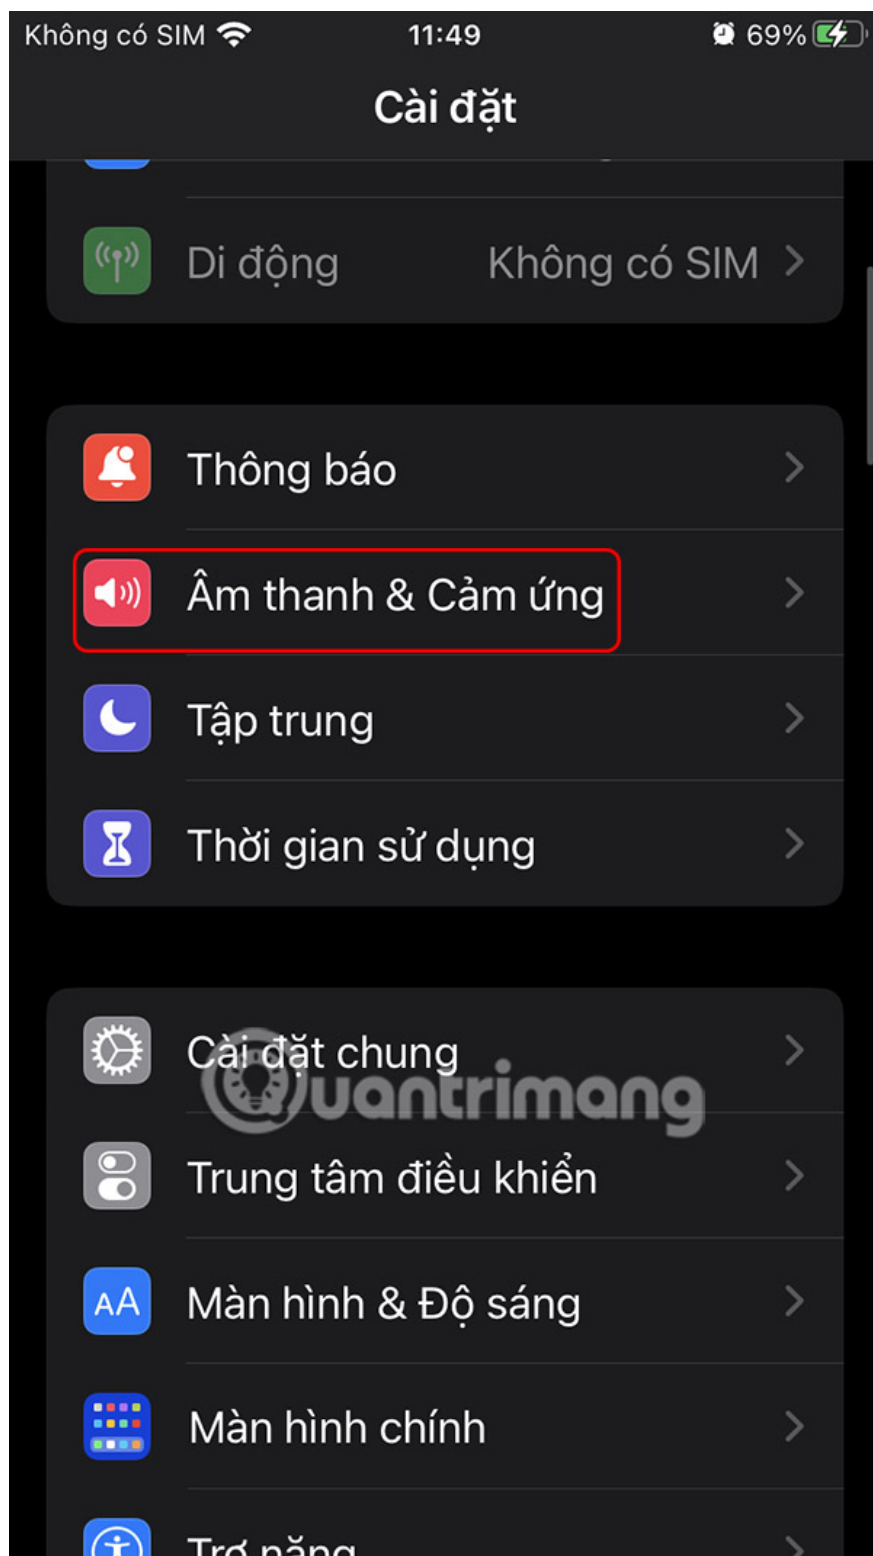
Không có SIM 11:49 69%

Cài đặt

Di động Không có SIM

Thông báo

Âm thanh & Cảm ứng

Tập trung

Thời gian sử dụng

Cài đặt chung

quantrimang

Trung tâm điều khiển

AA

Màn hình & Độ sáng

Màn hình chính

Trợ năng